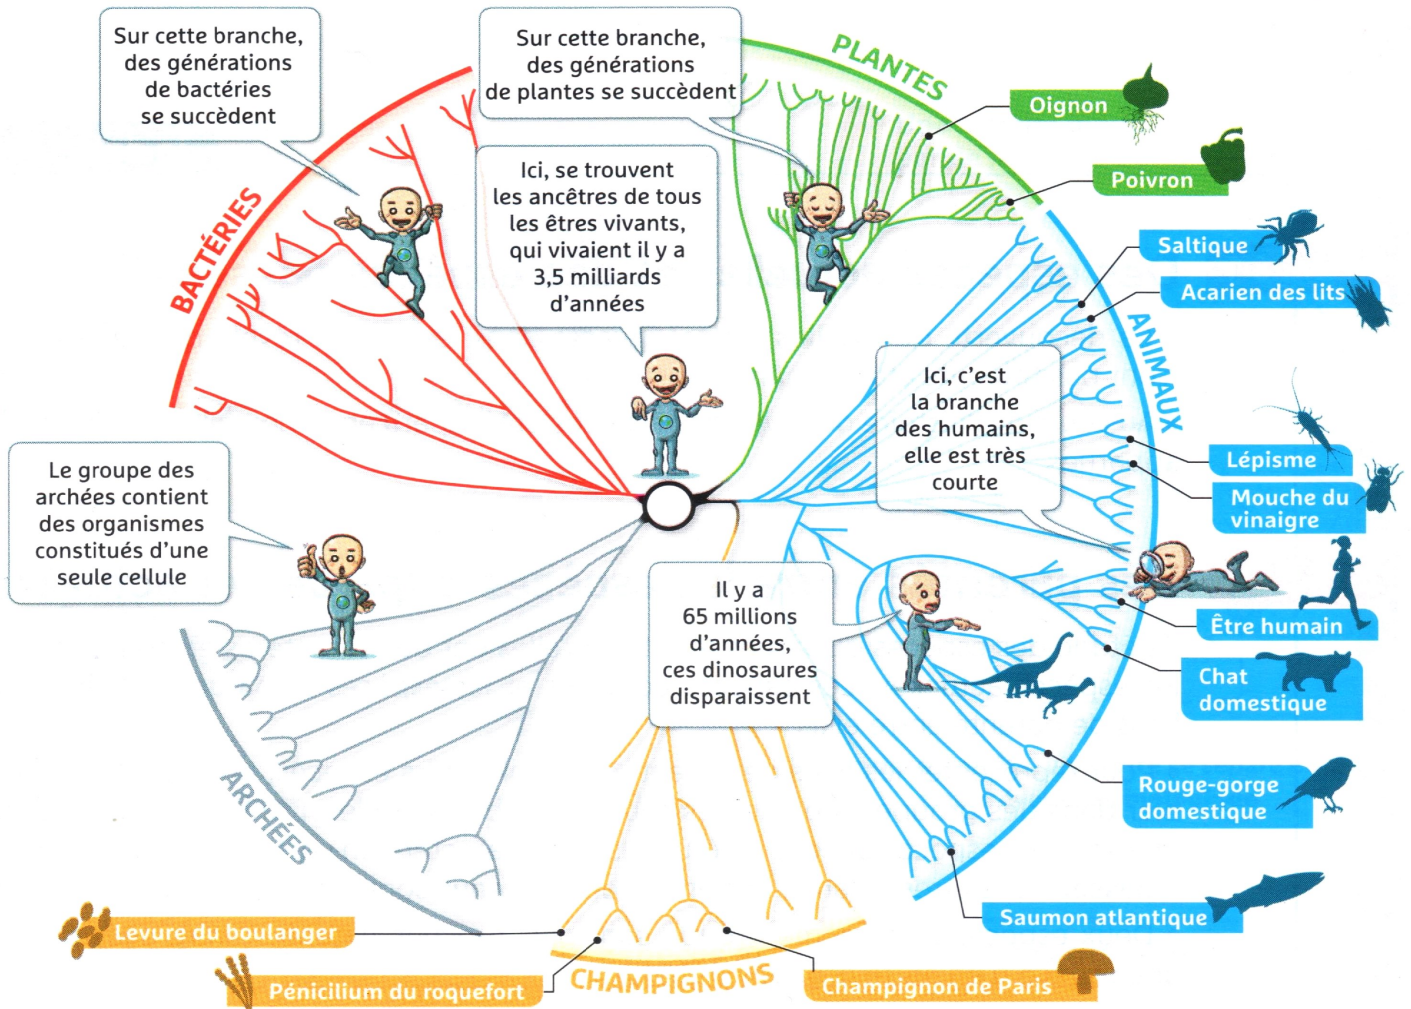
Sur cette branche, des générations de bactéries se succèdent

Sur cette branche, des générations de plantes se succèdent

PLANTES

Oignon

Poivron

BACTÉRIES

Ici, se trouvent les ancêtres de tous les êtres vivants, qui vivaient il y a 3,5 milliards d'années

Saltique

Acarien des lits

ANIMAUX

Ici, c'est la branche des humains, elle est très courte

Lépisme

Mouche du vinaigre

Le groupe des archées contient des organismes constitués d'une seule cellule

Il y a 65 millions d'années, ces dinosaures disparaissent

Être humain

Chat domestique

Rouge-gorge domestique

ARCHÉES

Saumon atlantique

Levure du boulanger

Pénicilium du roquefort

CHAMPIGNONS

Champignon de Paris